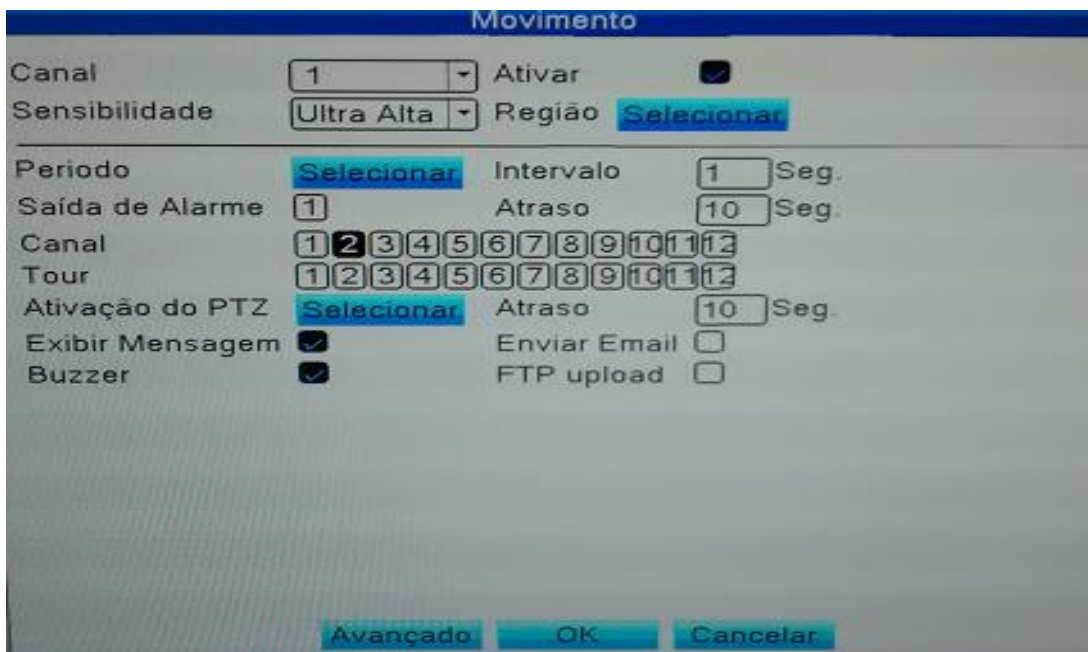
Movimento

Canal 1 Ativar
Sensibilidade Ultra Alta Região Selecionar

Periodo Selecionar Intervalo 1 Seg.
Saída de Alarme 1 Atraso 10 Seg.
Canal 1 2 3 4 5 6 7 8 9 10 11 12
Tour 1 2 3 4 5 6 7 8 9 10 11 12
Ativação do PTZ Selecionar Atraso 10 Seg.
Exibir Mensagem Enviar Email
Buzzer FTP upload

Avançado OK Cancelar